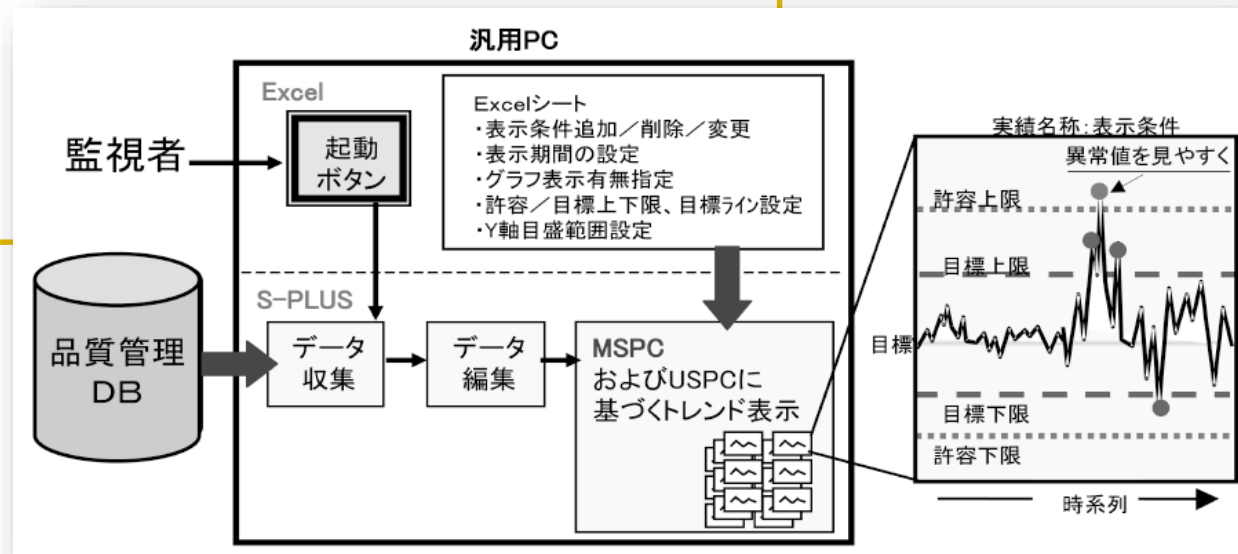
汎用PC

Excel

起動ボタン

Excelシート
・表示条件追加／削除／変更
・表示期間の設定
・グラフ表示有無指定
・許容／目標上下限、目標ライン設定
・Y軸目盛範囲設定

監視者

S-PLUS

品質管理DB

データ収集

データ編集

MSPC
およびUSPCに基づくトレンド表示

実績名称:表示条件

異常値を見やすく

許容上限

目標上限

目標

目標下限

許容下限

時系列